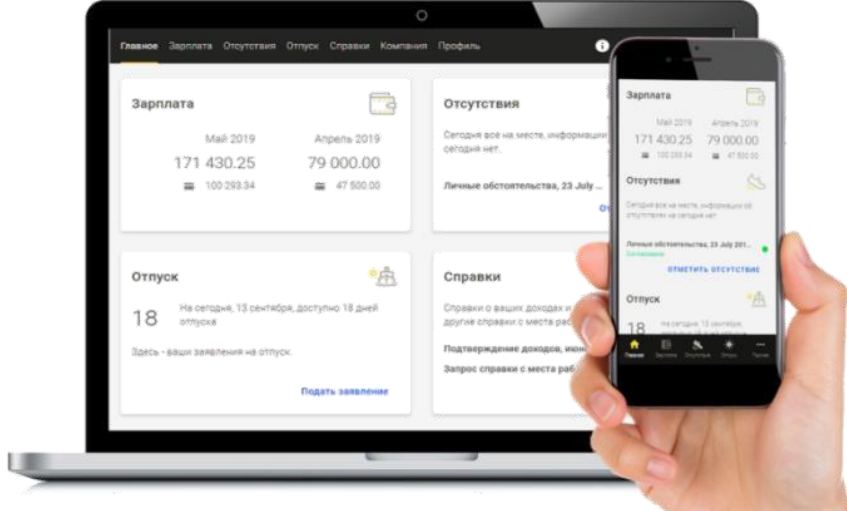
Главное Зарплата Отсутствия Отпуск Справки Компания Профиль

Зарплата

Май 2019
171 430.25
100 293.34

Апрель 2019
79 000.00
47 500.00

Отсутствия

Сегодня все на месте, информации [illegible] сегодня нет.

Личные обстоятельства, 23 July ...

От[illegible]

Отпуск

18
На сегодня, 13 сентября, доступно 18 дней отпуска

Здесь - ваши заявления на отпуск.

Подать заявление

Справки

Справки о ваших доходах и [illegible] другие справки с места раб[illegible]

Подтверждение доходов, июн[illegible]

Запрос справки с места раб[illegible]

Зарплата

Май 2019
171 430.25
100 293.34

Апрель 2019
79 000.00
47 500.00

Отсутствия

Сегодня все на месте, информации об отсутствии на сегодня нет

Личные обстоятельства, 23 July 201...
Согласовано

ОТМЕТИТЬ ОТСУТСТВИЕ

Отпуск

18
На сегодня, 13 сентября, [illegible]

Главное Зарплата Отсутствия Отпуск Прочее